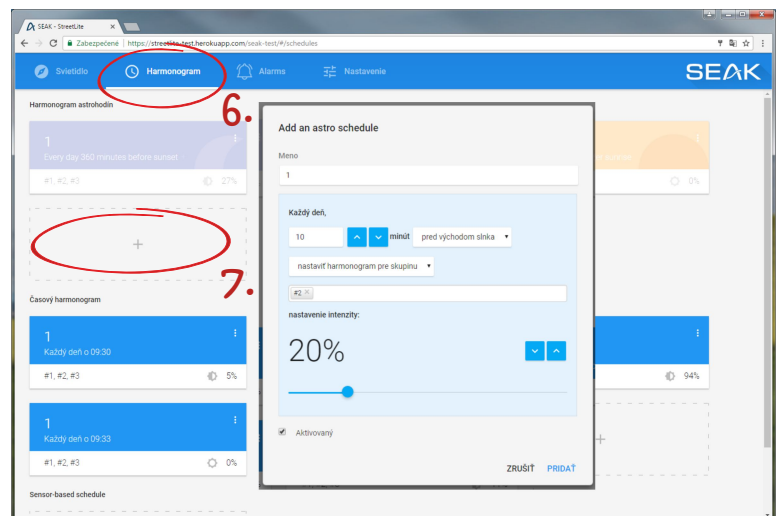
SEAK - StreetLite

Zabezpečené | https://streetlite-test.herokuapp.com/seak-test/#/schedules

Svietidlo
Harmonogram
Alarms
Nastavenie

SEAK

Harmonogram astrohodín

6.

1
Every day 360 minutes before sunset
#1, #2, #3
27%

0%

+

7.

Časový harmonogram

1
Každý deň o 09:30
#1, #2, #3
5%

94%

1
Každý deň o 09:33
#1, #2, #3
0%

+

Sensor-based schedule

Add an astro schedule

Meno

1

Každý deň,

10
minút
pred východom slnka

nastaviť harmonogram pre skupinu

#2

nastavenie intenzity:

20%

Aktivovaný

ZRUŠIŤ
PRIDAŤ